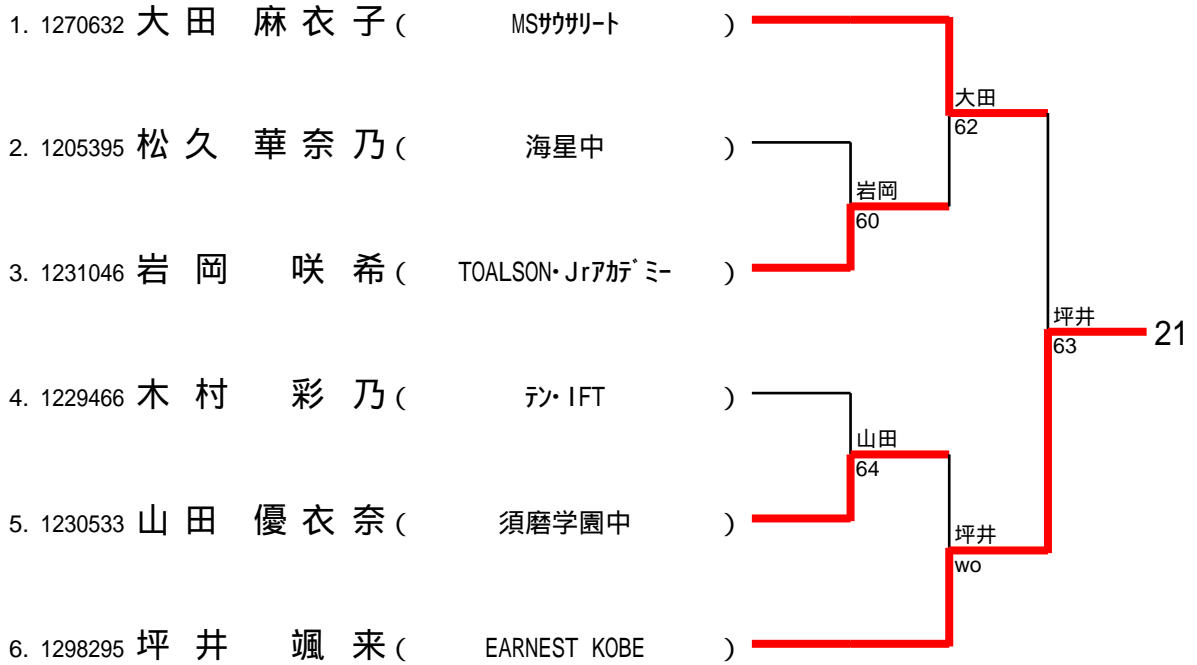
1. 1270632 大田 麻衣子 ( MSｻｳｻﾘｰﾄ )

2. 1205395 松久 華奈乃 ( 海星中 )

3. 1231046 岩岡 咲希 ( TOALSON･Jrｱｶﾃﾞﾐｰ )

4. 1229466 木村 彩乃 ( ﾃﾝ･IFT )

5. 1230533 山田 優衣奈 ( 須磨学園中 )

6. 1298295 坪井 颯来 ( EARNEST KOBE )

大田
62

岩岡
60

山田
64

坪井
wo

坪井
63

21